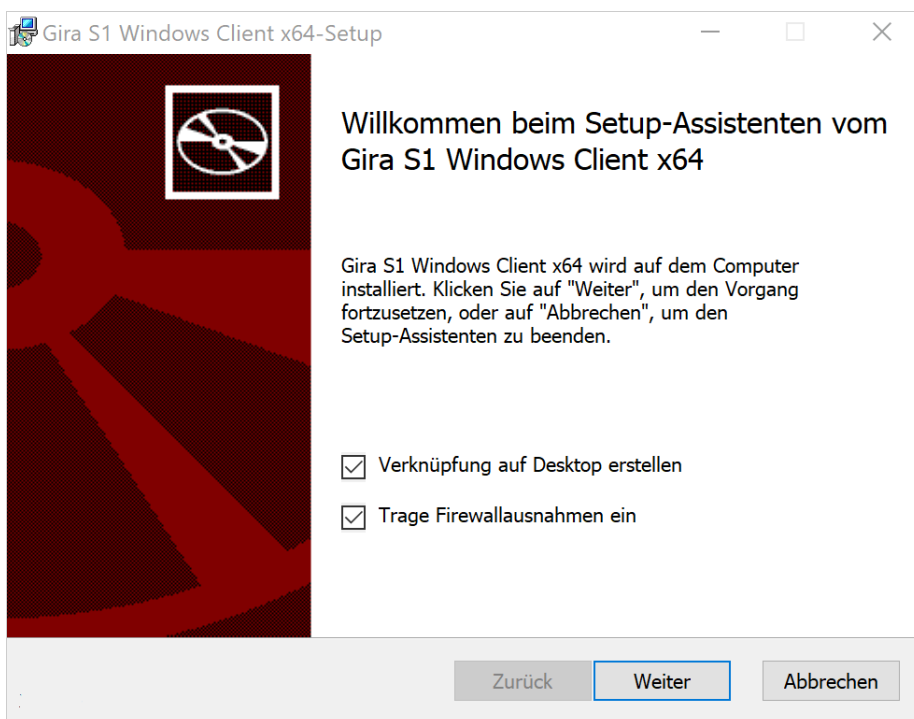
Gira S1 Windows Client x64-Setup

Willkommen beim Setup-Assistenten vom Gira S1 Windows Client x64

Gira S1 Windows Client x64 wird auf dem Computer installiert. Klicken Sie auf "Weiter", um den Vorgang fortzusetzen, oder auf "Abbrechen", um den Setup-Assistenten zu beenden.

Verknüpfung auf Desktop erstellen

Trage Firewallausnahmen ein

Zurück

Weiter

Abbrechen